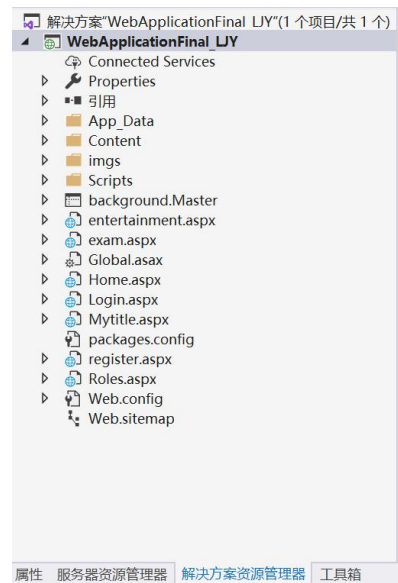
解决方案"WebApplicationFinal_LJY"(1 个项目/共 1 个)
WebApplicationFinal_LJY
Connected Services
Properties
引用
App_Data
Content
imgs
Scripts
background.Master
entertainment.aspx
exam.aspx
Global.asax
Home.aspx
Login.aspx
Mytitle.aspx
packages.config
register.aspx
Roles.aspx
Web.config
Web.sitemap

属性 服务器资源管理器 解决方案资源管理器 工具箱